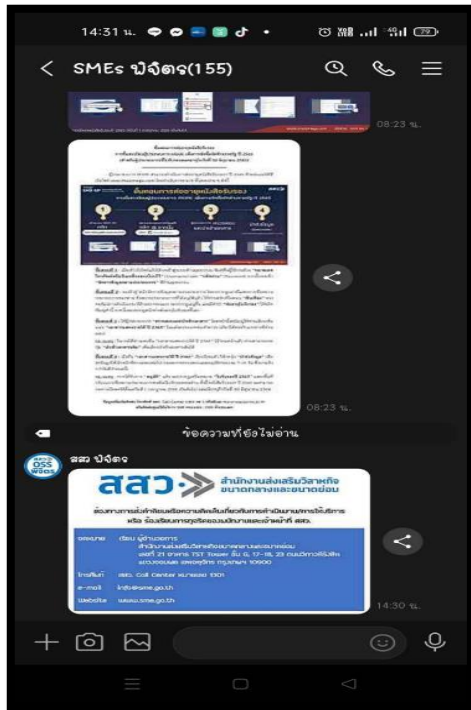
14:31 น.

SMEs ปัจิตร(155)

08:23 น.

08:23 น.

ข้อความที่ยังไม่อ่าน

สสว ปัจิตร

OSS

สสว

สำนักงานส่งเสริมวิสาหกิจขนาดกลางและขนาดย่อม

ช่องทางการติดต่อ

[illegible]

| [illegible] | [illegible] |
|---|---|
| โทรศัพท์ | สสว. Call Center หมายเลข 1301 |
| e-mail | info@sme.go.th |
| Website | www.sme.go.th |

14:30 น.